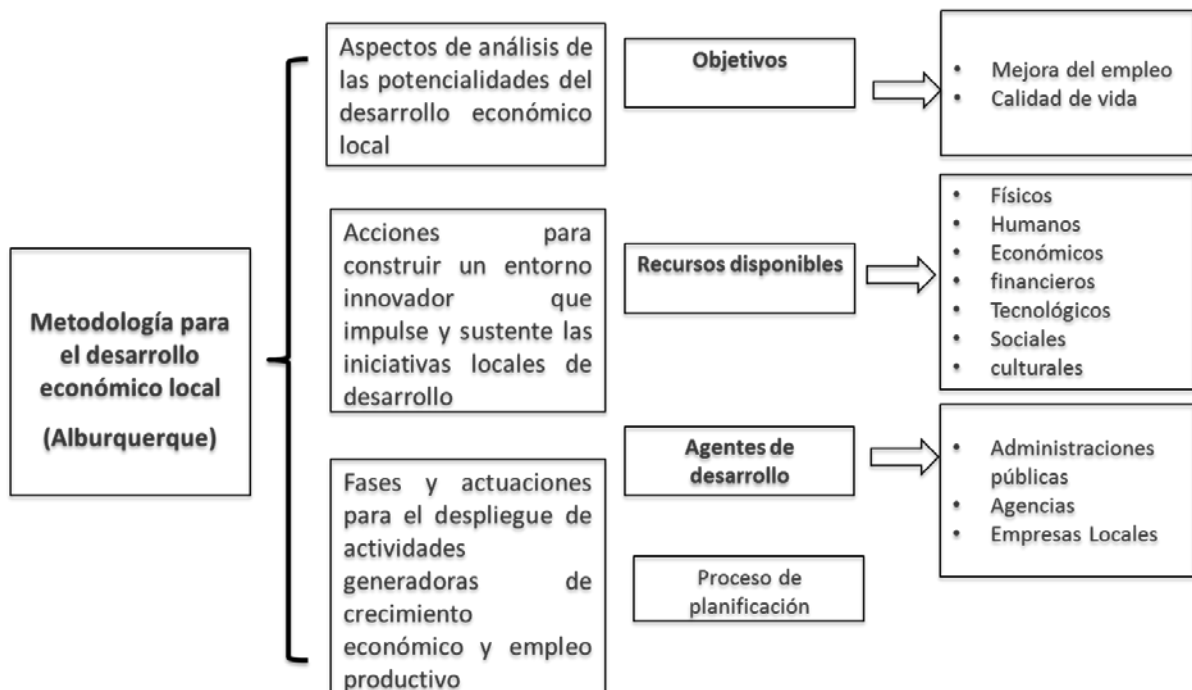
Metodología para el desarrollo económico local

(Alburquerque)

Aspectos de análisis de las potencialidades del desarrollo económico local

Objetivos

- Mejora del empleo
- Calidad de vida

Acciones para construir un entorno innovador que impulse y sustente las iniciativas locales de desarrollo

Recursos disponibles

- Físicos
- Humanos
- Económicos
- financieros
- Tecnológicos
- Sociales
- culturales

Agentes de desarrollo

- Administraciones públicas
- Agencias
- Empresas Locales

Fases y actuaciones para el despliegue de actividades generadoras de crecimiento económico y empleo productivo

Proceso de planificación